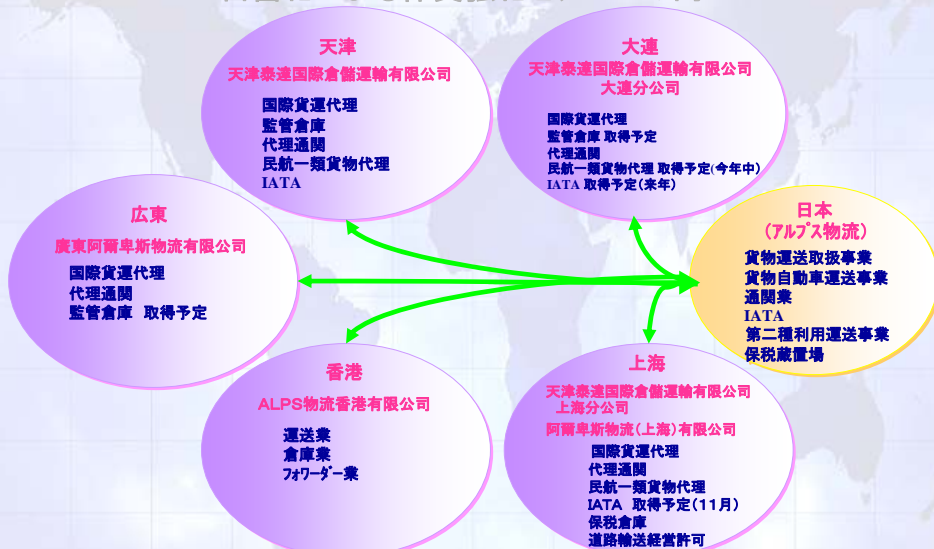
天津
天津泰達国際倉儲運輸有限公司
国際貨運代理
監管倉庫
代理通関
民航一類貨物代理
IATA

大連
天津泰達国際倉儲運輸有限公司
大連分公司
国際貨運代理
監管倉庫 取得予定
代理通関
民航一類貨物代理 取得予定(今年中)
IATA 取得予定(来年)

広東
廣東阿爾卑斯物流有限公司
国際貨運代理
代理通関
監管倉庫 取得予定

日本
（アルプス物流）
貨物運送取扱事業
貨物自動車運送事業
通関業
IATA
第二種利用運送事業
保税蔵置場

香港
ALPS物流香港有限公司
運送業
倉庫業
フォワーダー業

上海
天津泰達国際倉儲運輸有限公司
上海分公司
阿爾卑斯物流(上海)有限公司
国際貨運代理
代理通関
民航一類貨物代理
IATA 取得予定(11月)
保税倉庫
道路輸送経営許可